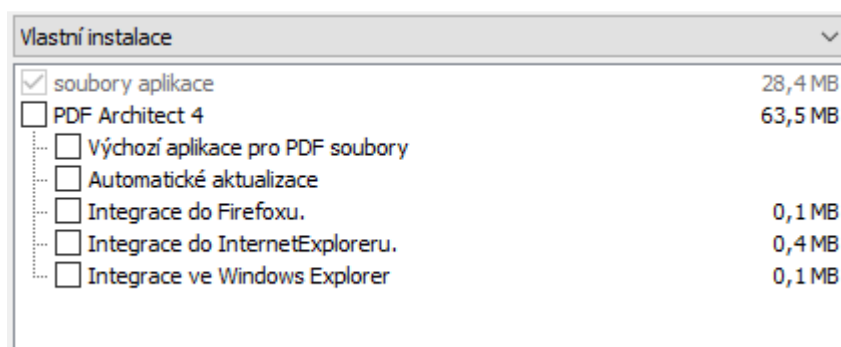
Vlastní instalace

soubory aplikace 28,4 MB
PDF Architect 4 63,5 MB
Výchozí aplikace pro PDF soubory
Automatické aktualizace
Integrace do Firefoxu. 0,1 MB
Integrace do InternetExploreru. 0,4 MB
Integrace ve Windows Explorer 0,1 MB